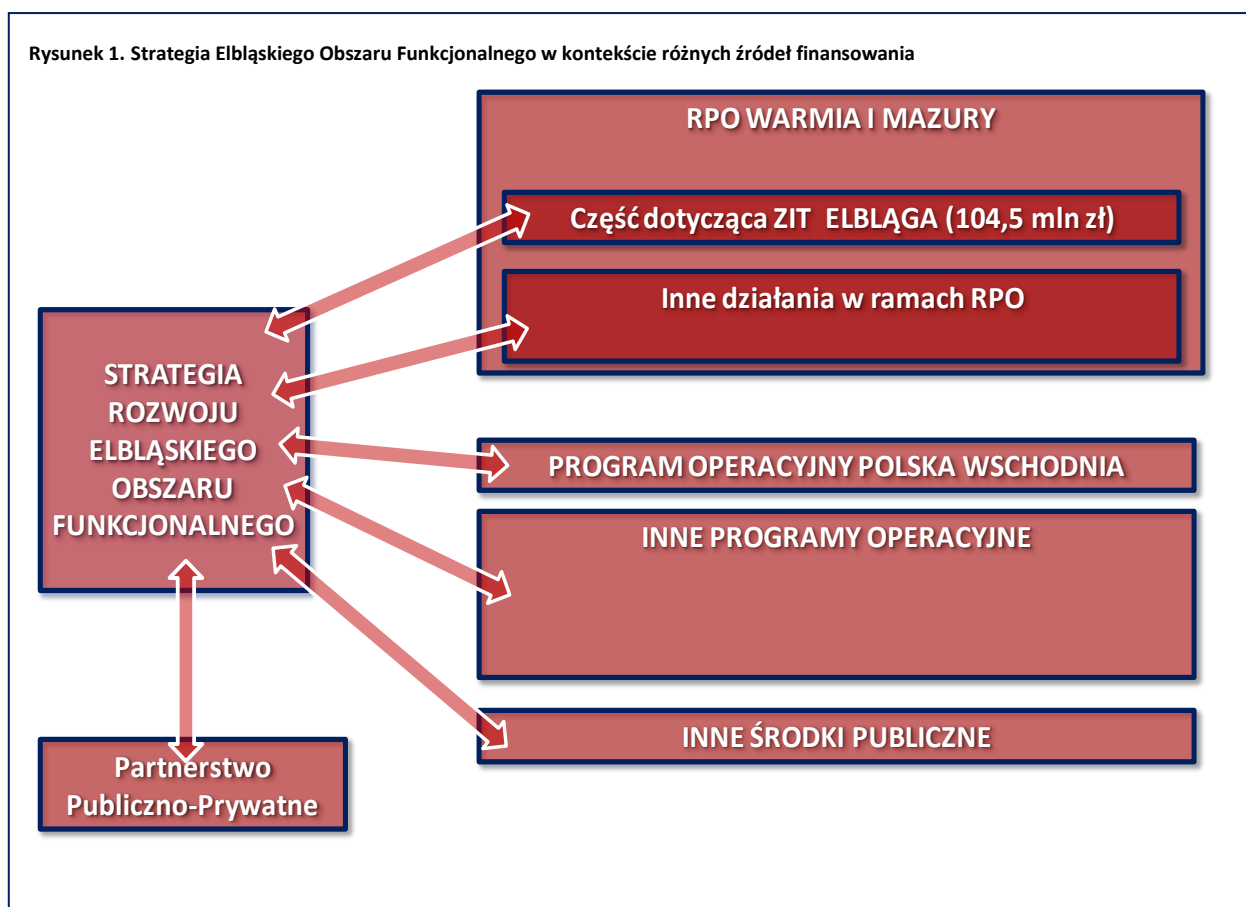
Rysunek 1. Strategia Elbląskiego Obszaru Funkcjonalnego w kontekście różnych źródeł finansowania

RPO WARMIA I MAZURY

Część dotycząca ZIT ELBLĄGA (104,5 mln zł)

Inne działania w ramach RPO

STRATEGIA ROZWOJU ELBLĄSKIEGO OBSZARU FUNKCJONALNEGO

PROGRAM OPERACYJNY POLSKA WSCHODNIA

INNE PROGRAMY OPERACYJNE

INNE ŚRODKI PUBLICZNE

Partnerstwo Publiczno-Prywatne